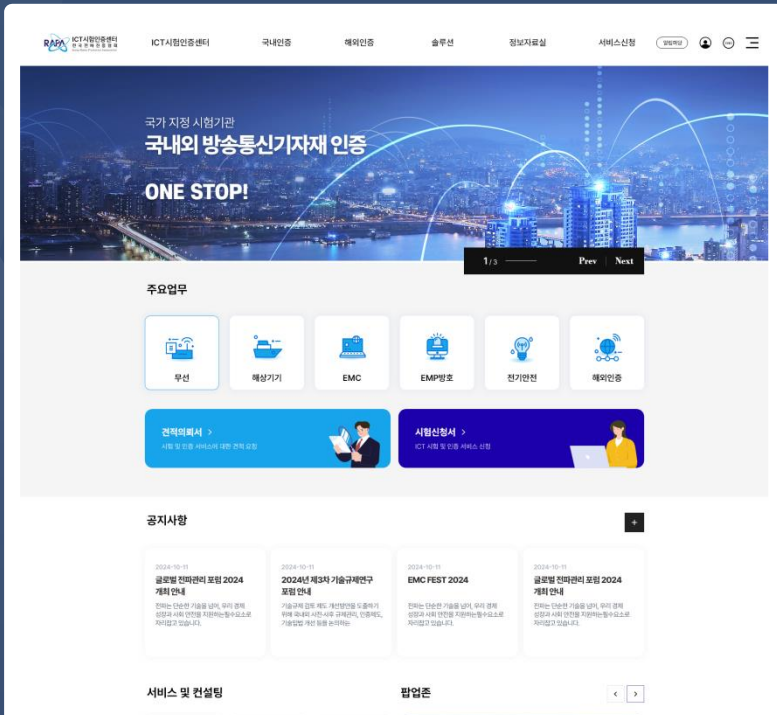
RAPA ICT시험인증센터 한국전파진흥협회

ICT시험인증센터 국내인증 해외인증 솔루션 정보자료실 서비스신청 임원취임

국가 지정 시험기관
국내외 방송통신기자재 인증
ONE STOP!

1/3 Prev Next

주요업무

무선 해상기기 EMC EMP방호 전기안전 해외인증

견적의뢰서 >
시험 및 인증 서비스에 대한 견적 요청

시험신청서 >
ICT 시험 및 인증 서비스 신청

공지사항 +

2024-10-11
글로벌 전파관리 포럼 2024 개최 안내
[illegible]

2024-10-11
2024년 제3차 기술규제연구 포럼 안내
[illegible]

2024-10-11
EMC FEST 2024
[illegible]

2024-10-11
글로벌 전파관리 포럼 2024 개최 안내
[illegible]

서비스 및 컨설팅

팝업존 < >